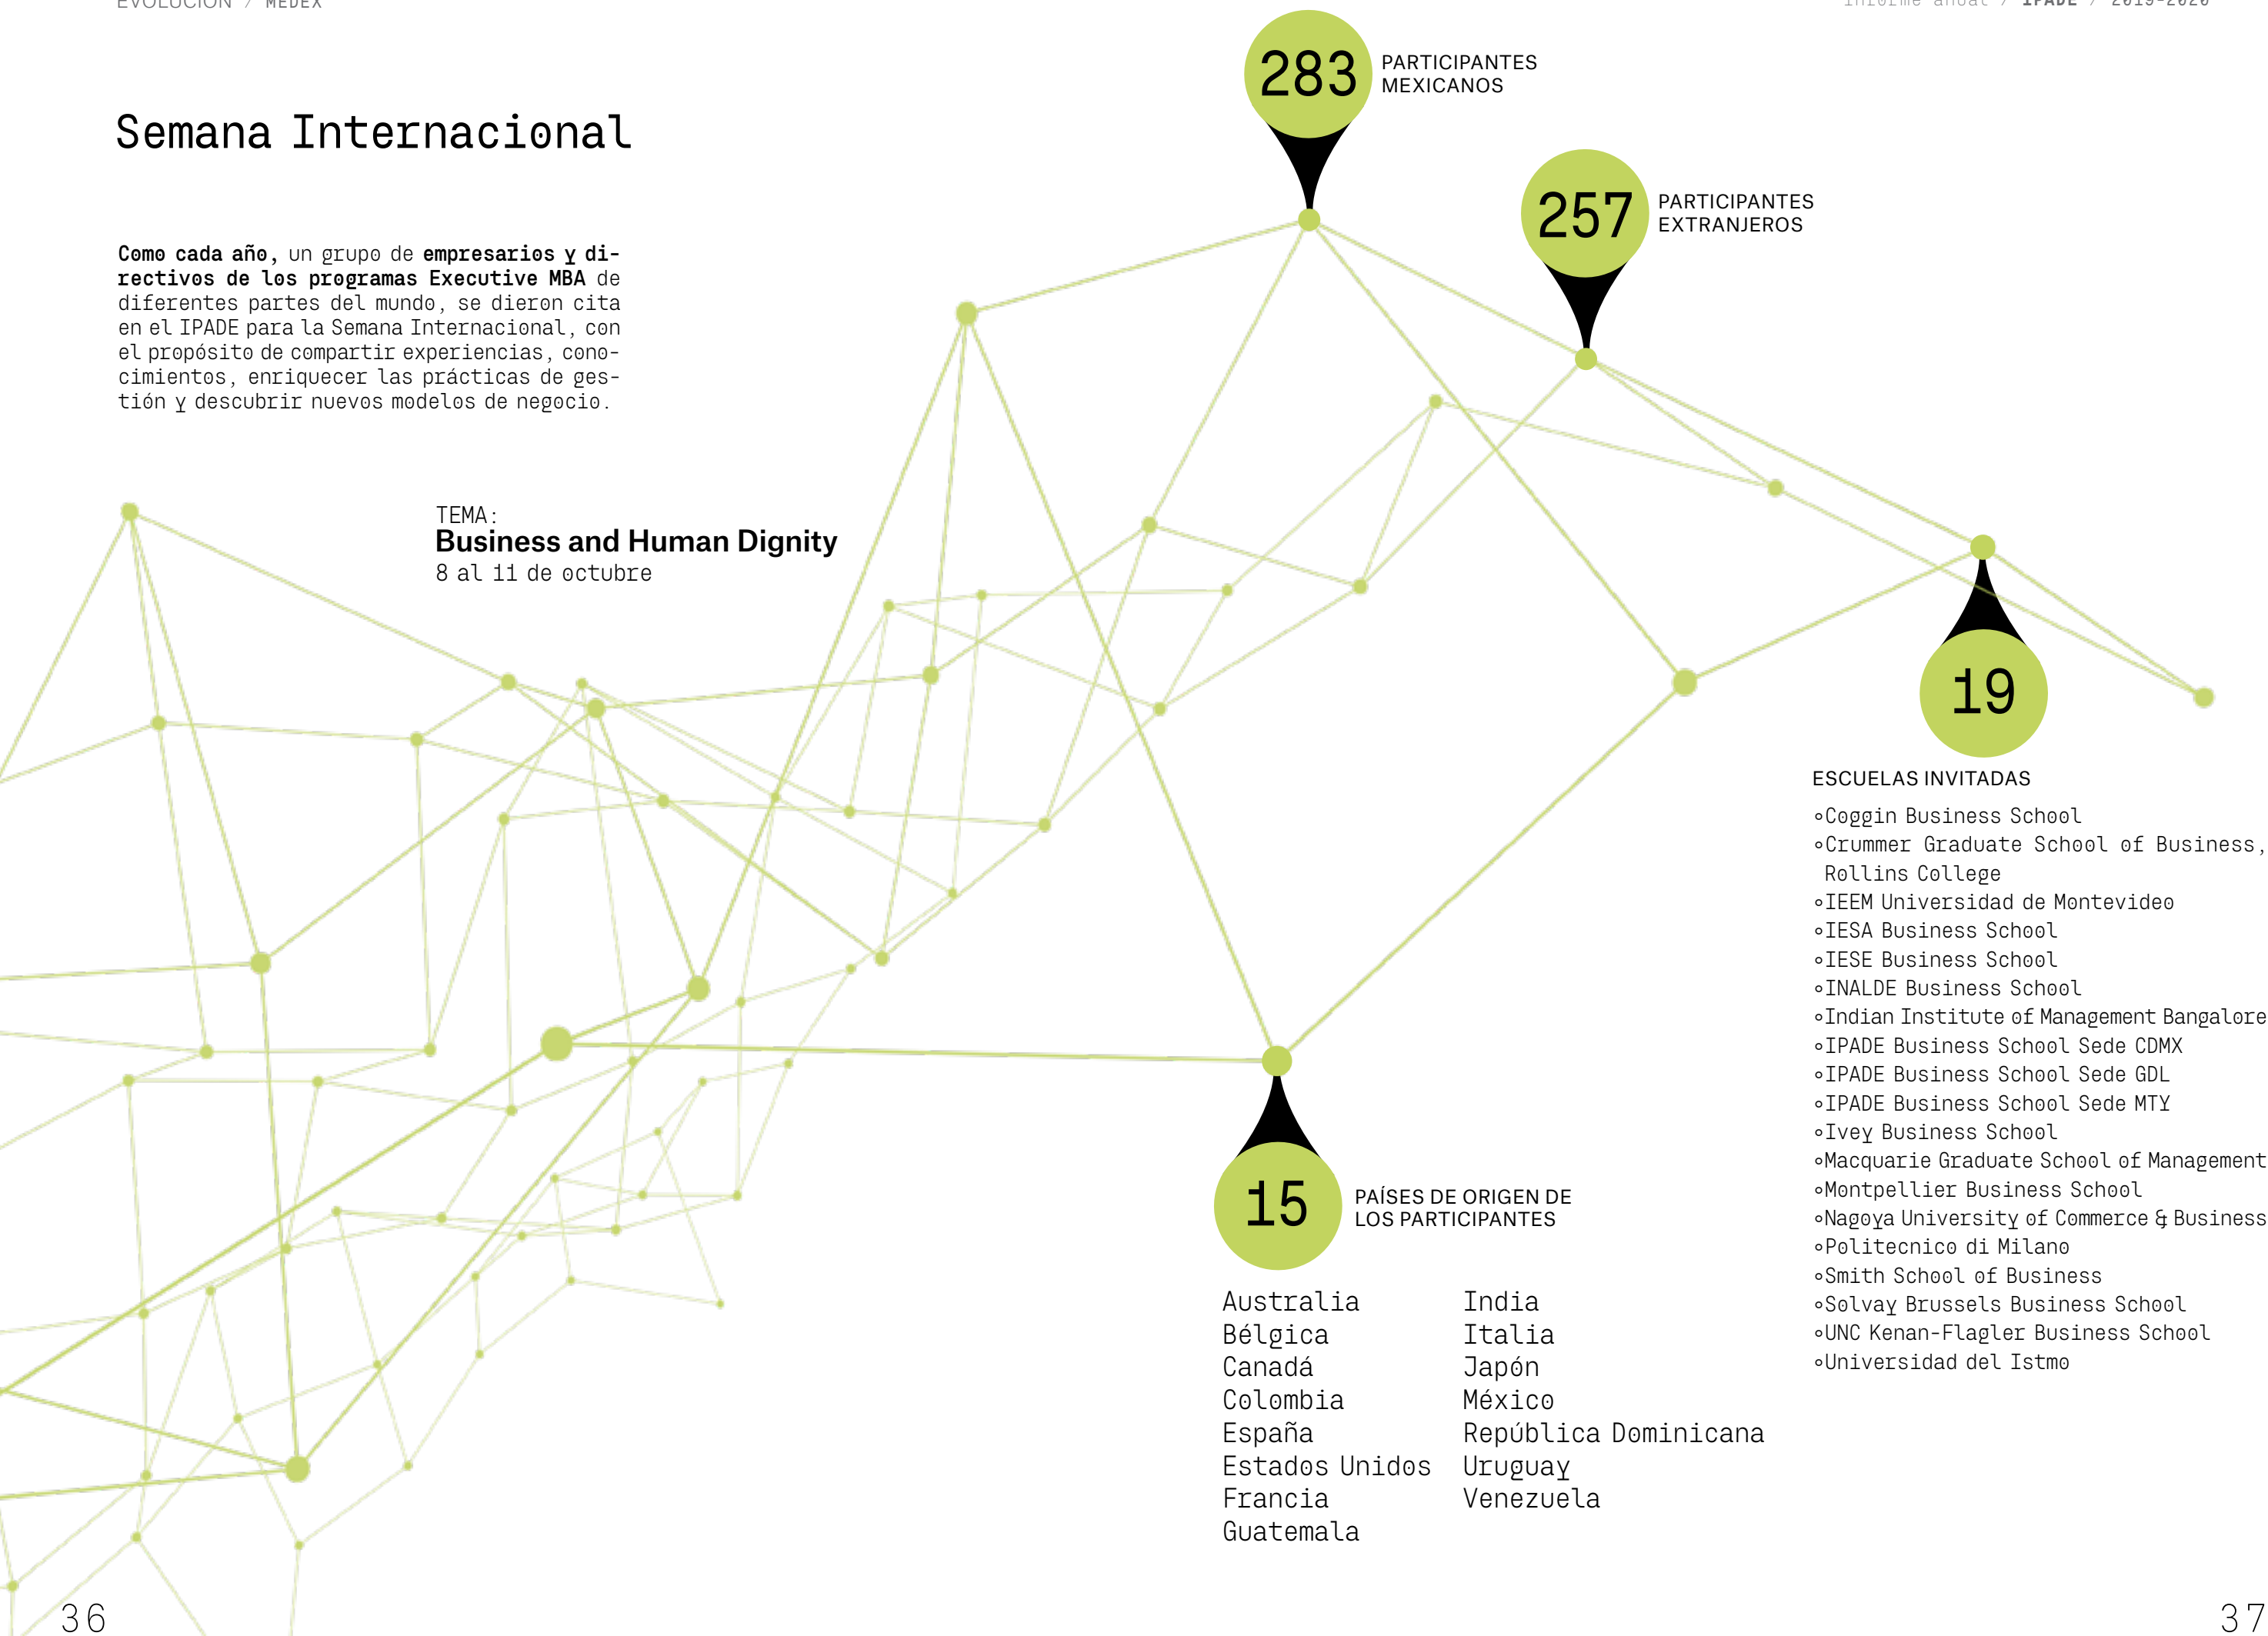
EVOLUCIÓN / MEDEX

Informe anual / IPADE / 2019-2020

Semana Internacional

**Como cada año,** un grupo de **empresarios y directivos de los programas Executive MBA** de diferentes partes del mundo, se dieron cita en el IPADE para la Semana Internacional, con el propósito de compartir experiencias, conocimientos, enriquecer las prácticas de gestión y descubrir nuevos modelos de negocio.

TEMA:
**Business and Human Dignity**
8 al 11 de octubre

283 PARTICIPANTES MEXICANOS

257 PARTICIPANTES EXTRANJEROS

19

ESCUELAS INVITADAS

∘Coggin Business School
∘Crummer Graduate School of Business, Rollins College
∘IEEM Universidad de Montevideo
∘IESA Business School
∘IESE Business School
∘INALDE Business School
∘Indian Institute of Management Bangalore
∘IPADE Business School Sede CDMX
∘IPADE Business School Sede GDL
∘IPADE Business School Sede MTY
∘Ivey Business School
∘Macquarie Graduate School of Management
∘Montpellier Business School
∘Nagoya University of Commerce & Business
∘Politecnico di Milano
∘Smith School of Business
∘Solvay Brussels Business School
∘UNC Kenan-Flagler Business School
∘Universidad del Istmo

15 PAÍSES DE ORIGEN DE LOS PARTICIPANTES

Australia
Bélgica
Canadá
Colombia
España
Estados Unidos
Francia
Guatemala

India
Italia
Japón
México
República Dominicana
Uruguay
Venezuela

36

37